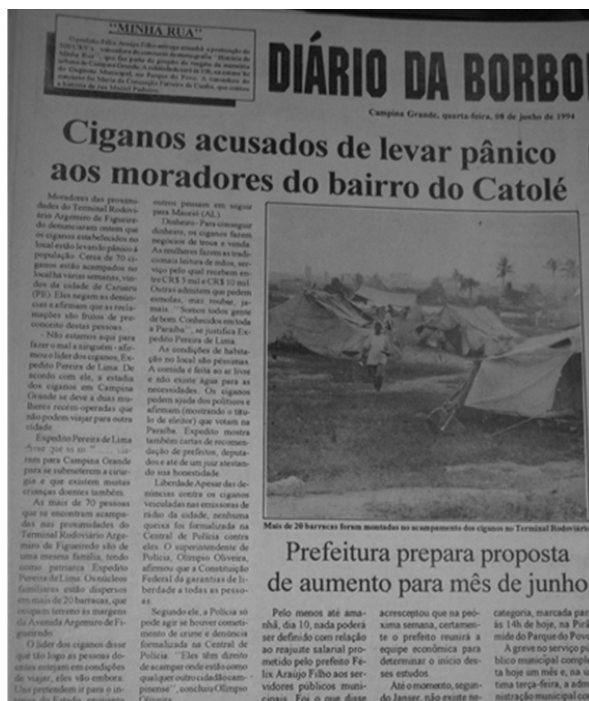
"MINHA RUA"

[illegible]

DIÁRIO DA BORBO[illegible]

Campina Grande, quarta-feira, 08 de junho de 1994

Ciganos acusados de levar pânico aos moradores do bairro do Catolé

Moradores das proximidades do Terminal Rodoviário Argemiro de Figueiredo denunciaram ontem que os ciganos estabelecidos no local estão levando pânico à população. Cerca de 70 ciganos estão acampados no local há várias semanas, vindos da cidade de Caruaru (PE). Eles negam as denúncias e afirmam que as reclamações são frutos de preconceito destas pessoas.

- Não estamos aqui para fazer o mal a ninguém - afirmou o líder dos ciganos, Expedito Pereira de Lima. De acordo com ele, a estadia dos ciganos em Campina Grande se deve a duas mulheres recém-operadas que não podem viajar para outra cidade.

Expedito Pereira de Lima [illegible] para Campina Grande para se submeterem a cirurgia e que existem muitas crianças doentes também.

As mais de 70 pessoas que se encontram acampadas nas proximidades do Terminal Rodoviário Argemiro de Figueiredo são de uma mesma família, tendo como patriarca Expedito Pereira de Lima. Os nücleos familiares estão dispersos em mais de 20 barracas, que ocupam terreno às margens da Avenida Argemiro de Figueiredo.

O líder dos ciganos disse que são logo as pessoas doentes estejam em condições de viajar, eles vão embora. Una pretendem ir para o in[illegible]

outros passam em seguir para Maceió (AL).

Dinheiro- Para conseguir dinheiro, os ciganos fazem negócios de troca e venda. As mulheres fazem as tradicionais leitura de mãos, serviço pelo qual recebem entre CR$ 5 mil e CR$ 10 mil. Outros admitem que pedem esmolas, mas roubar, jamais. "Somos todos gente de bem. Conhecidos em toda a Paraíba", se justifica Expedito Pereira de Lima.

As condições de habitação no local são péssimas. A comida é feita ao ar livre e não existe água para as necessidades. Os ciganos pedem ajuda dos políticos e afirmam (mostrando o título de eleitor) que votam na Paraíba. Expedito mostra também cartas de recomendação de prefeitos, deputados e até de um juiz atestando sua honestidade.

Liberdade Apesar das denúncias contra os ciganos veiculadas nas emissoras de rádio da cidade, nenhuma queixa foi formalizada na Central de Polícia contra eles. O superintendente de Polícia, Olimpio Oliveira, afirmou que a Constituição Federal dá garantias de liberdade a todas as pessoas.

Segundo ele, a Polícia só pode agir se houver cometimento de crime e denúncia formalizada na Central de Polícia. "Eles têm direito de acampar onde estão como qualquer outro cidadão campinense", concluiu Olimpio Oliveira.

Mais de 20 barracas foram montadas no acampamento dos ciganos no Terminal Rodoviário

Prefeitura prepara proposta de aumento para mês de junho

Pelo menos até amanhã, dia 10, nada poderá ser definido com relação ao reajuste salarial prometido pelo prefeito Félix Araújo Filho aos servidores públicos municipais. Foi o que disse

acrescentou que na próxima semana, certamente o prefeito reunirá a equipe econômica para determinar o início desses estudos.

Até o momento, segundo Janser, não existe ne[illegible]

categoria, marcada pa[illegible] às 14h de hoje, na Pirâ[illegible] mide do Parque do Pov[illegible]

A greve no serviço pú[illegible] blico municipal comple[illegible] ta hoje um mês e, na ú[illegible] tima terça-feira, a adm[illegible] nistração municipal co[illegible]